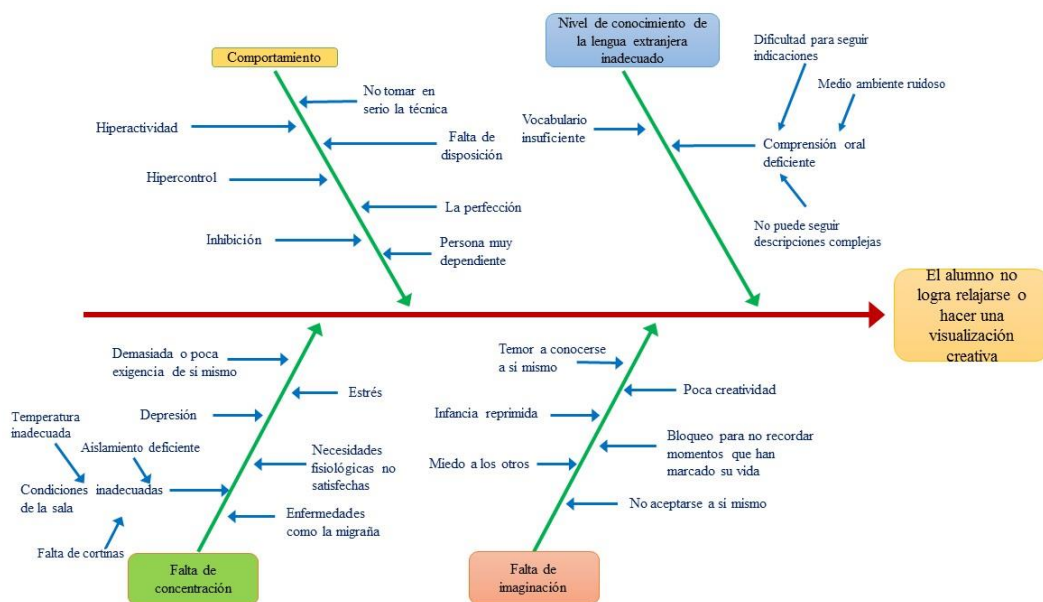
Comportamiento

No tomar en serio la técnica

Hiperactividad

Falta de disposición

Hipercontrol

La perfección

Inhibición

Persona muy dependiente

Nivel de conocimiento de la lengua extranjera inadecuado

Dificultad para seguir indicaciones

Medio ambiente ruidoso

Vocabulario insuficiente

Comprensión oral deficiente

No puede seguir descripciones complejas

El alumno no logra relajarse o hacer una visualización creativa

Demasiada o poca exigencia de sí mismo

Estrés

Depresión

Temperatura inadecuada

Aislamiento deficiente

Necesidades fisiológicas no satisfechas

Condiciones inadecuadas de la sala

Enfermedades como la migraña

Falta de cortinas

Falta de concentración

Temor a conocerse a si mismo

Poca creatividad

Infancia reprimida

Bloqueo para no recordar momentos que han marcado su vida

Miedo a los otros

No aceptarse a sí mismo

Falta de imaginación